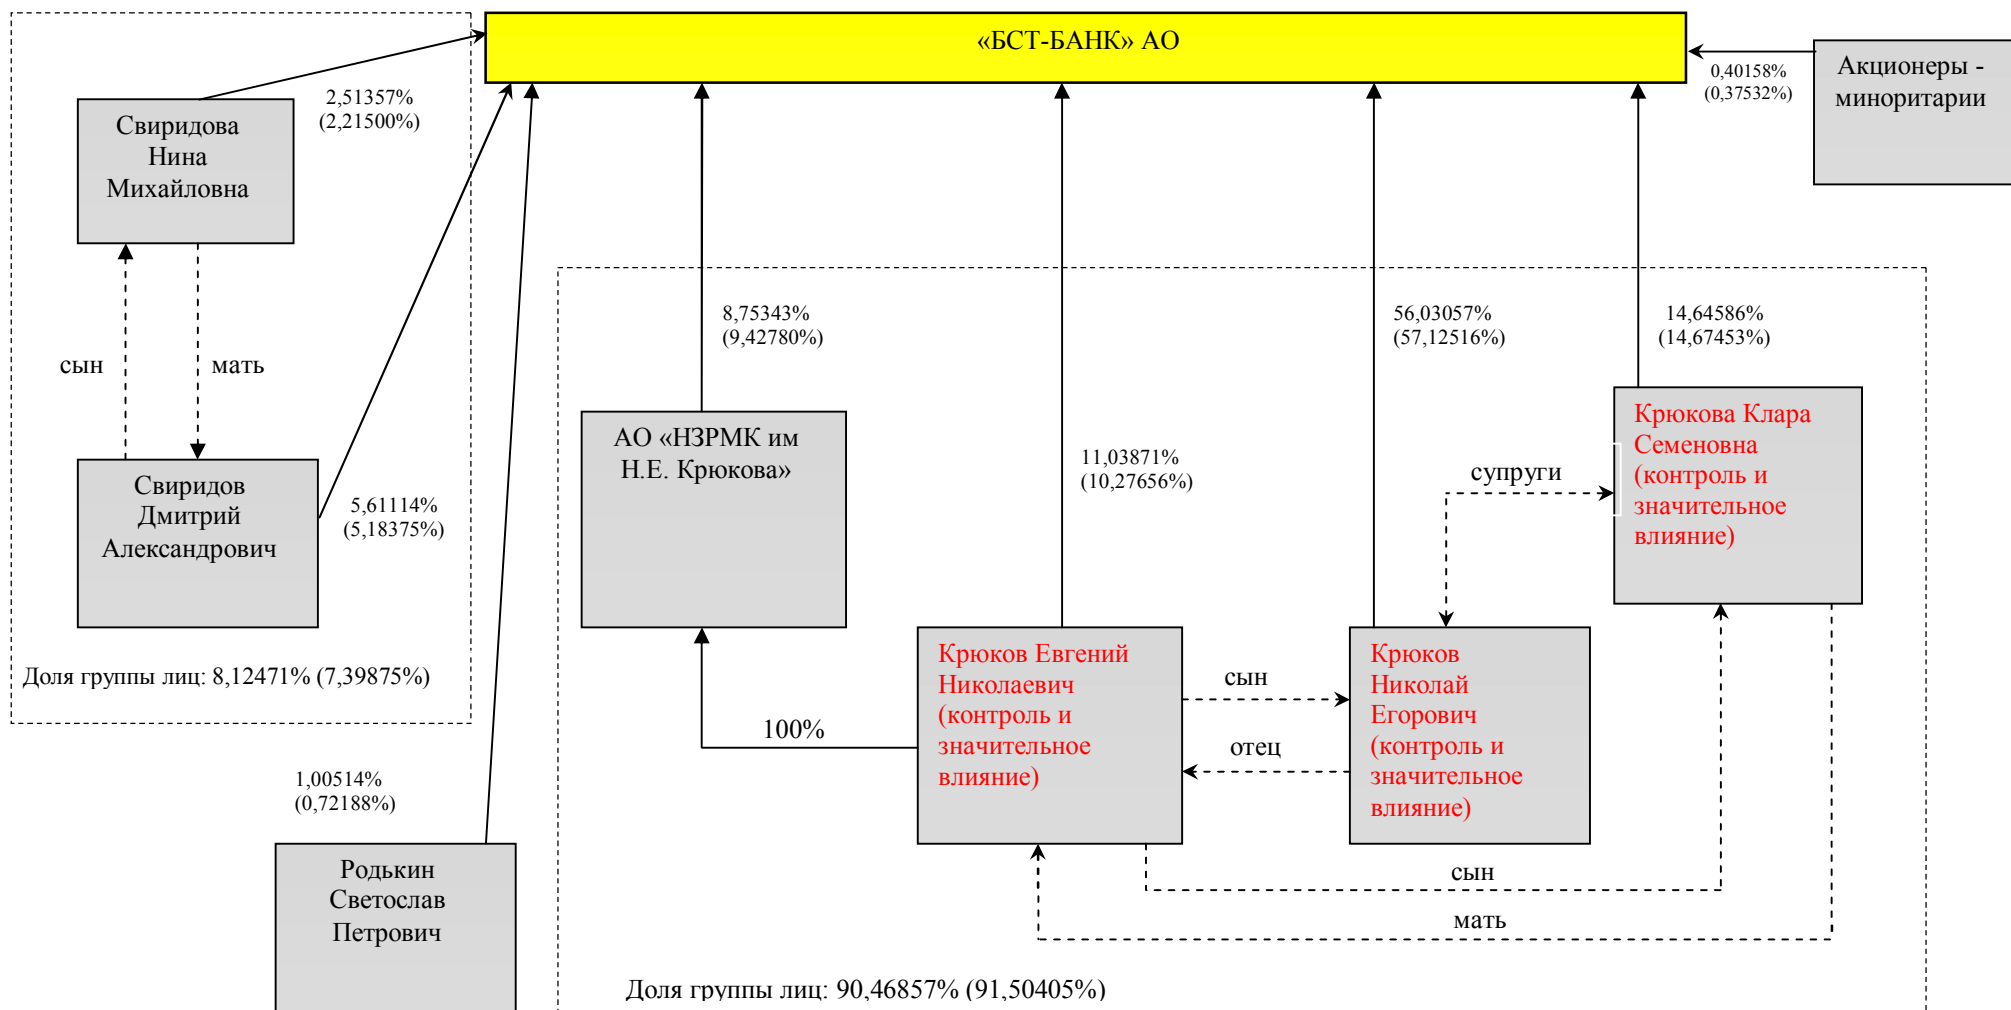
«БСТ-БАНК» АО

Акционеры - миноритарии

0,40158%
(0,37532%)

Свиридова Нина Михайловна

2,51357%
(2,21500%)

сын

мать

Свиридов Дмитрий Александрович

5,61114%
(5,18375%)

Доля группы лиц: 8,12471% (7,39875%)

8,75343%
(9,42780%)

АО «НЗРМК им Н.Е. Крюкова»

11,03871%
(10,27656%)

56,03057%
(57,12516%)

14,64586%
(14,67453%)

Крюкова Клара Семеновна (контроль и значительное влияние)

супруги

Крюков Евгений Николаевич (контроль и значительное влияние)

сын

отец

Крюков Николай Егорович (контроль и значительное влияние)

100%

1,00514%
(0,72188%)

Родькин Светослав Петрович

сын

мать

Доля группы лиц: 90,46857% (91,50405%)